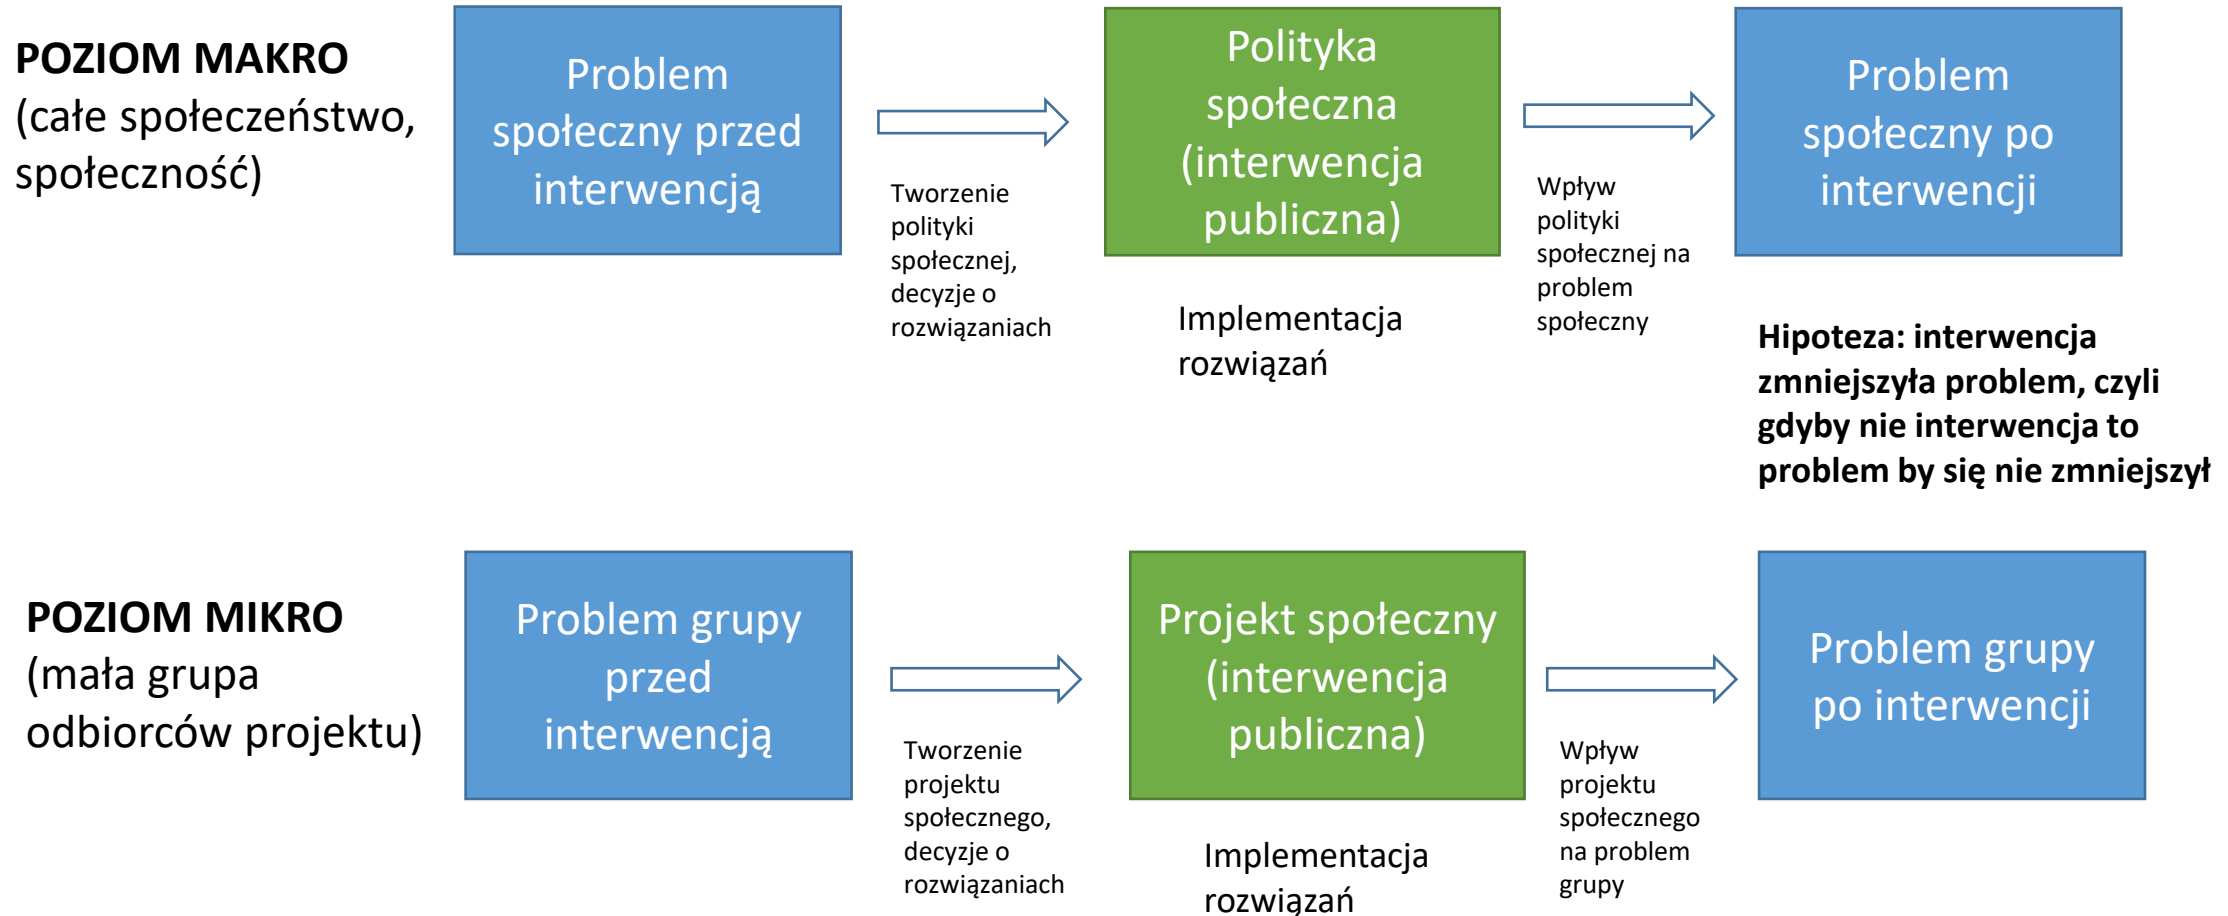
POZIOM MAKRO
(całe społeczeństwo, społeczność)

Problem społeczny przed interwencją

Tworzenie polityki społecznej, decyzje o rozwiązaniach

Polityka społeczna (interwencja publiczna)

Implementacja rozwiązań

Wpływ polityki społecznej na problem społeczny

Problem społeczny po interwencji

Hipoteza: interwencja zmniejszyła problem, czyli gdyby nie interwencja to problem by się nie zmniejszył

POZIOM MIKRO
(mała grupa odbiorców projektu)

Problem grupy przed interwencją

Tworzenie projektu społecznego, decyzje o rozwiązaniach

Projekt społeczny (interwencja publiczna)

Implementacja rozwiązań

Wpływ projektu społecznego na problem grupy

Problem grupy po interwencji